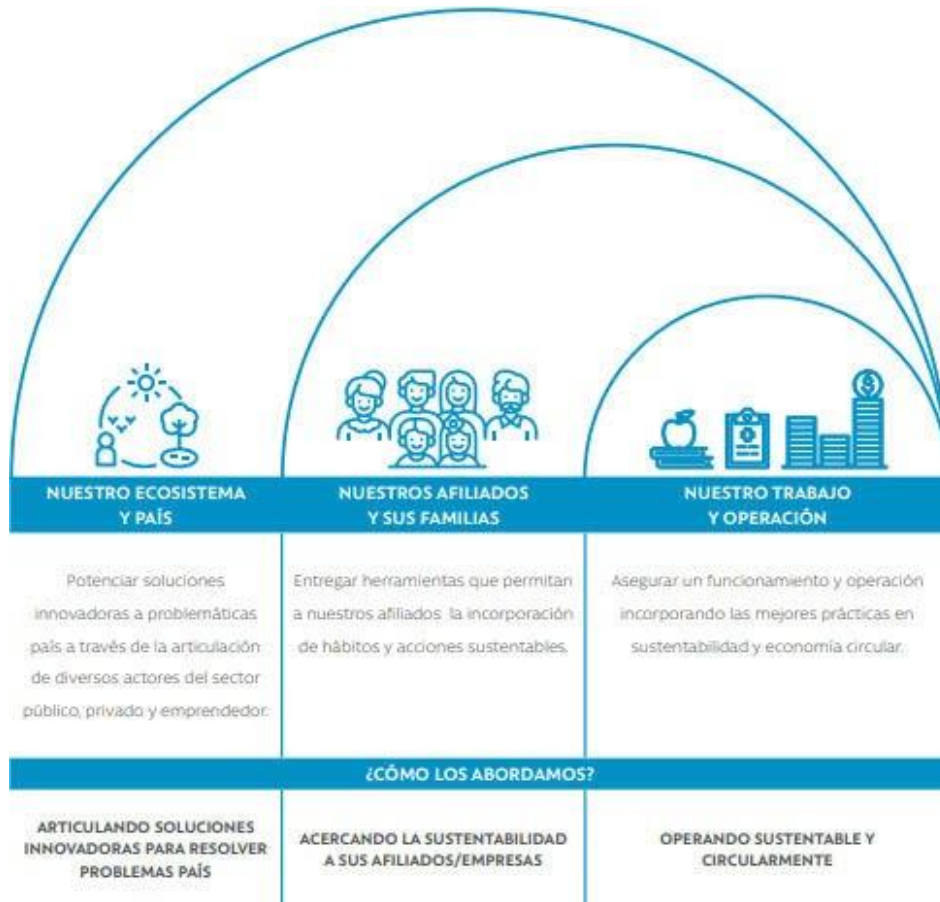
NUESTRO ECOSISTEMA Y PAÍS

Potenciar soluciones innovadoras a problemáticas país a través de la articulación de diversos actores del sector público, privado y emprendedor.

NUESTROS AFILIADOS Y SUS FAMILIAS

Entregar herramientas que permitan a nuestros afiliados la incorporación de hábitos y acciones sustentables.

NUESTRO TRABAJO Y OPERACIÓN

Asegurar un funcionamiento y operación incorporando las mejores prácticas en sustentabilidad y economía circular.

¿CÓMO LOS ABORDAMOS?

ARTICULANDO SOLUCIONES INNOVADORAS PARA RESOLVER PROBLEMAS PAÍS

ACERCANDO LA SUSTENTABILIDAD A SUS AFILIADOS/EMPRESAS

OPERANDO SUSTENTABLE Y CIRCULARMENTE